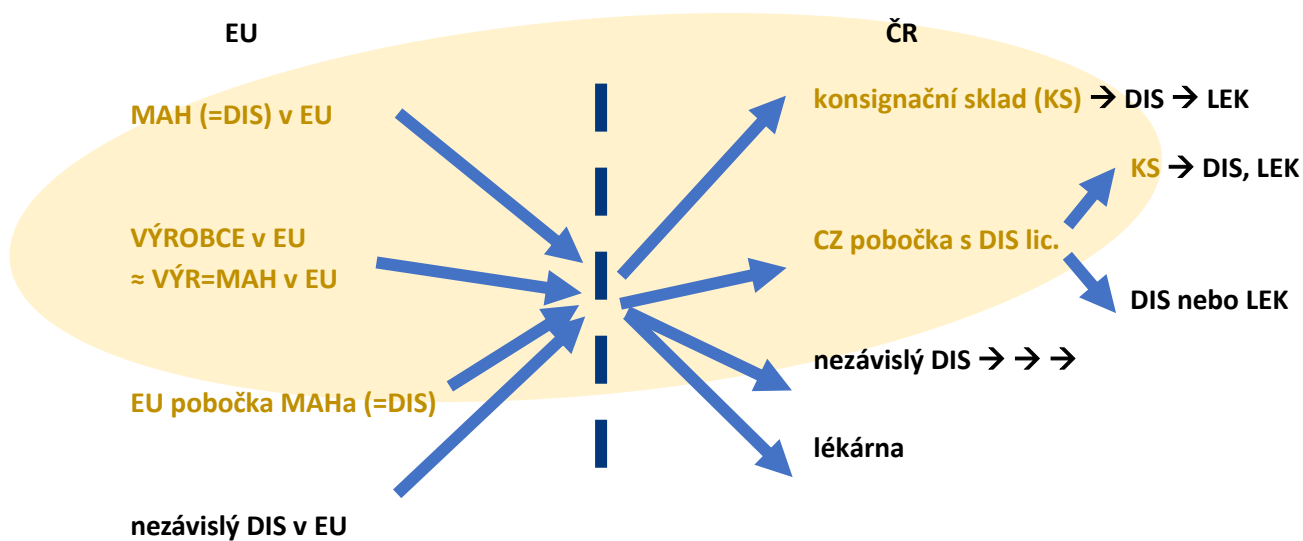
EU

ČR

MAH (=DIS) v EU

VÝROBCE v EU
≈ VÝR=MAH v EU

EU pobočka MAHa (=DIS)

nezávislý DIS v EU

konsignační sklad (KS) → DIS → LEK

KS → DIS, LEK

CZ pobočka s DIS lic.

DIS nebo LEK

nezávislý DIS → → →

lékárna